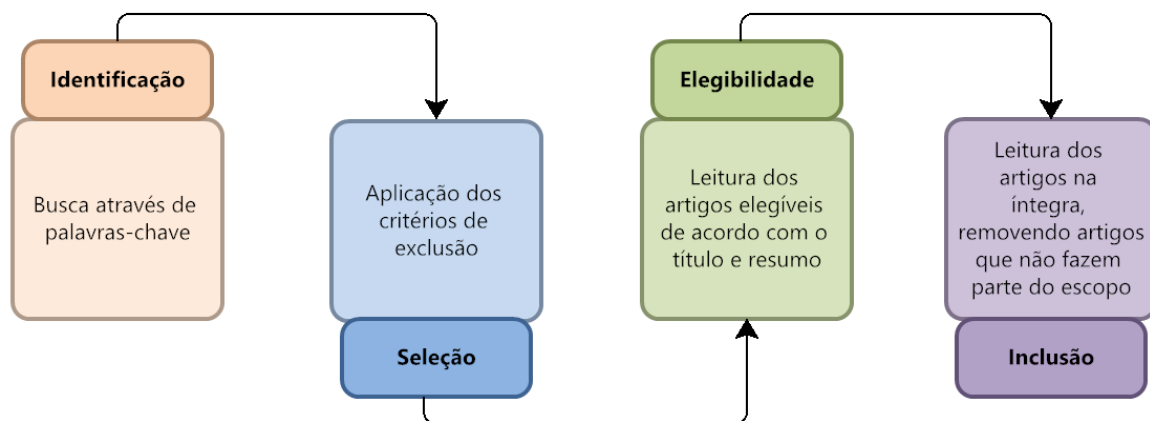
Identificação

Busca através de palavras-chave

Aplicação dos critérios de exclusão

Seleção

Elegibilidade

Leitura dos artigos elegíveis de acordo com o título e resumo

Leitura dos artigos na íntegra, removendo artigos que não fazem parte do escopo

Inclusão